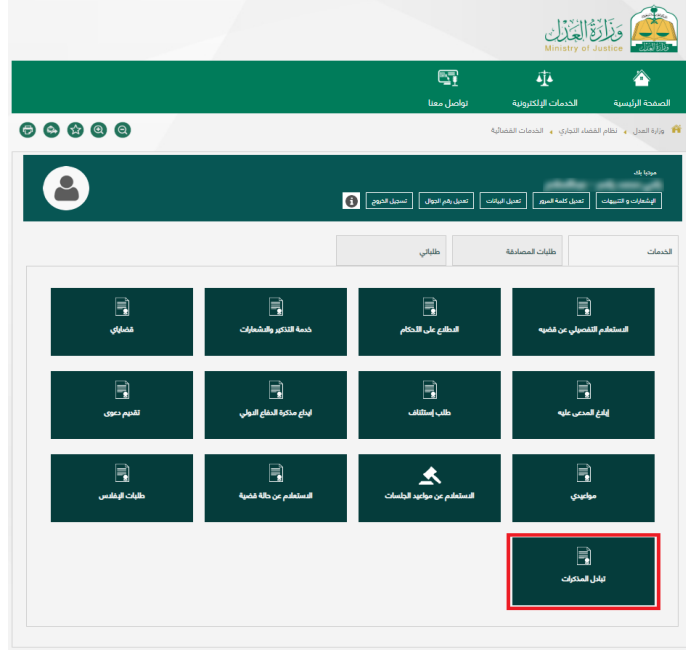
وزارة العدل
Ministry of Justice

الصفحة الرئيسية
الخدمات الإلكترونية
تواصل معنا

وزارة العدل نظام القضاء التجاري الخدمات القضائية

مرحبا بك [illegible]

الإشعارات و التنبيهات
تعديل كلمة المرور
تعديل البيانات
تعديل رقم الجوال
تسجيل الخروج

الخدمات
طلبات المصادقة
طلباتي

الاستعلام التفصيلي عن قضيه
الاطلاع على الاحكام
خدمة التذكير والاشعارات
قضاياي

إبلاغ المدعى عليه
طلب إستئناف
ايداع مذكرة الدفاع الاولي
تقديم دعوى

مواعيدي
الاستعلام عن مواعيد الجلسات
الاستعلام عن حالة قضية
طلبات الإفلاس

تبادل المذكرات